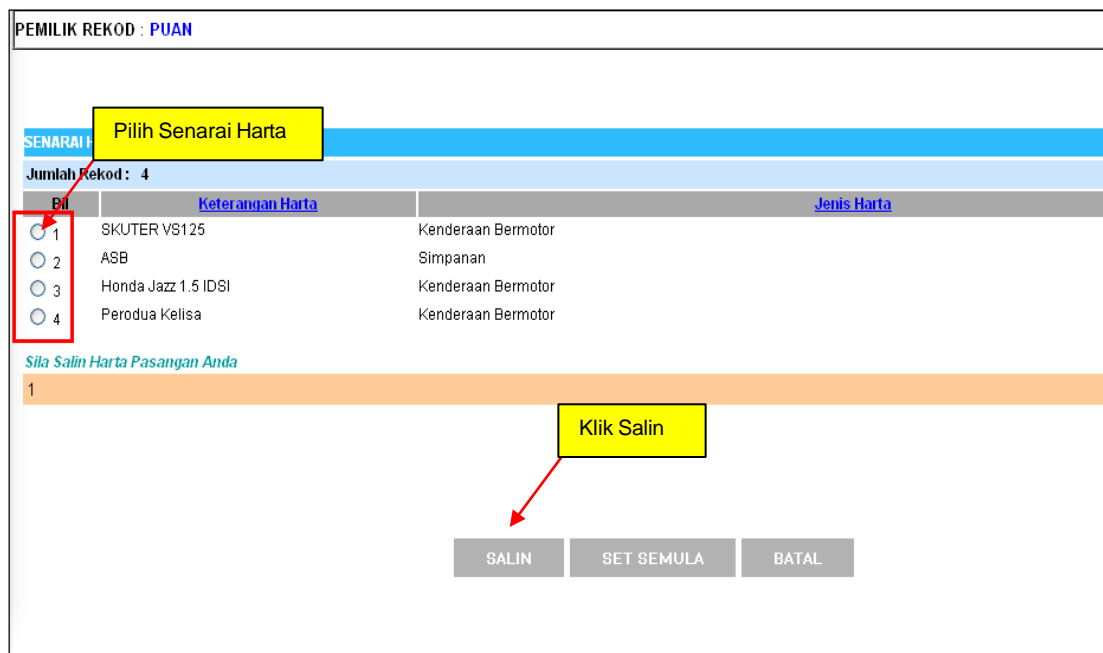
PEMILIK REKOD : PUAN

Pilih Senarai Harta

SENARAI H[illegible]

Jumlah Rekod : 4

| Bil | Keterangan Harta | Jenis Harta |
|---|---|---|
| 1 | SKUTER VS125 | Kenderaan Bermotor |
| 2 | ASB | Simpanan |
| 3 | Honda Jazz 1.5 IDSI | Kenderaan Bermotor |
| 4 | Perodua Kelisa | Kenderaan Bermotor |

Sila Salin Harta Pasangan Anda

1

Klik Salin

SALIN SET SEMULA BATAL